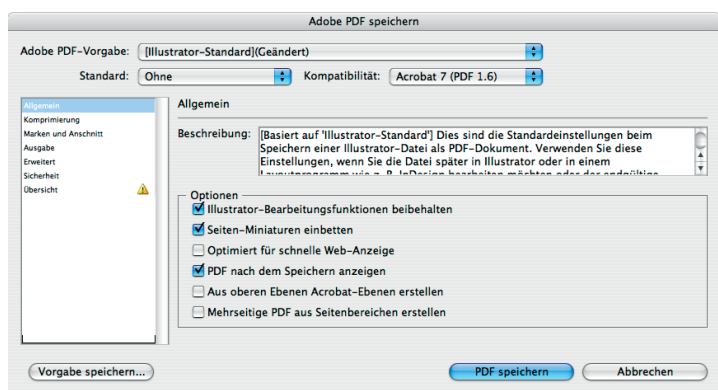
Adobe PDF speichern

Adobe PDF-Vorgabe: [Illustrator-Standard](Geändert)

Standard: Ohne

Kompatibilität: Acrobat 7 (PDF 1.6)

Allgemein
Komprimierung
Marken und Anschnitt
Ausgabe
Erweitert
Sicherheit
Übersicht

Allgemein

Beschreibung: [Basiert auf 'Illustrator-Standard'] Dies sind die Standardeinstellungen beim Speichern einer Illustrator-Datei als PDF-Dokument. Verwenden Sie diese Einstellungen, wenn Sie die Datei später in Illustrator oder in einem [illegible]

Optionen
Illustrator-Bearbeitungsfunktionen beibehalten
Seiten-Miniaturen einbetten
Optimiert für schnelle Web-Anzeige
PDF nach dem Speichern anzeigen
Aus oberen Ebenen Acrobat-Ebenen erstellen
Mehrseitige PDF aus Seitenbereichen erstellen

Vorgabe speichern...

PDF speichern

Abbrechen